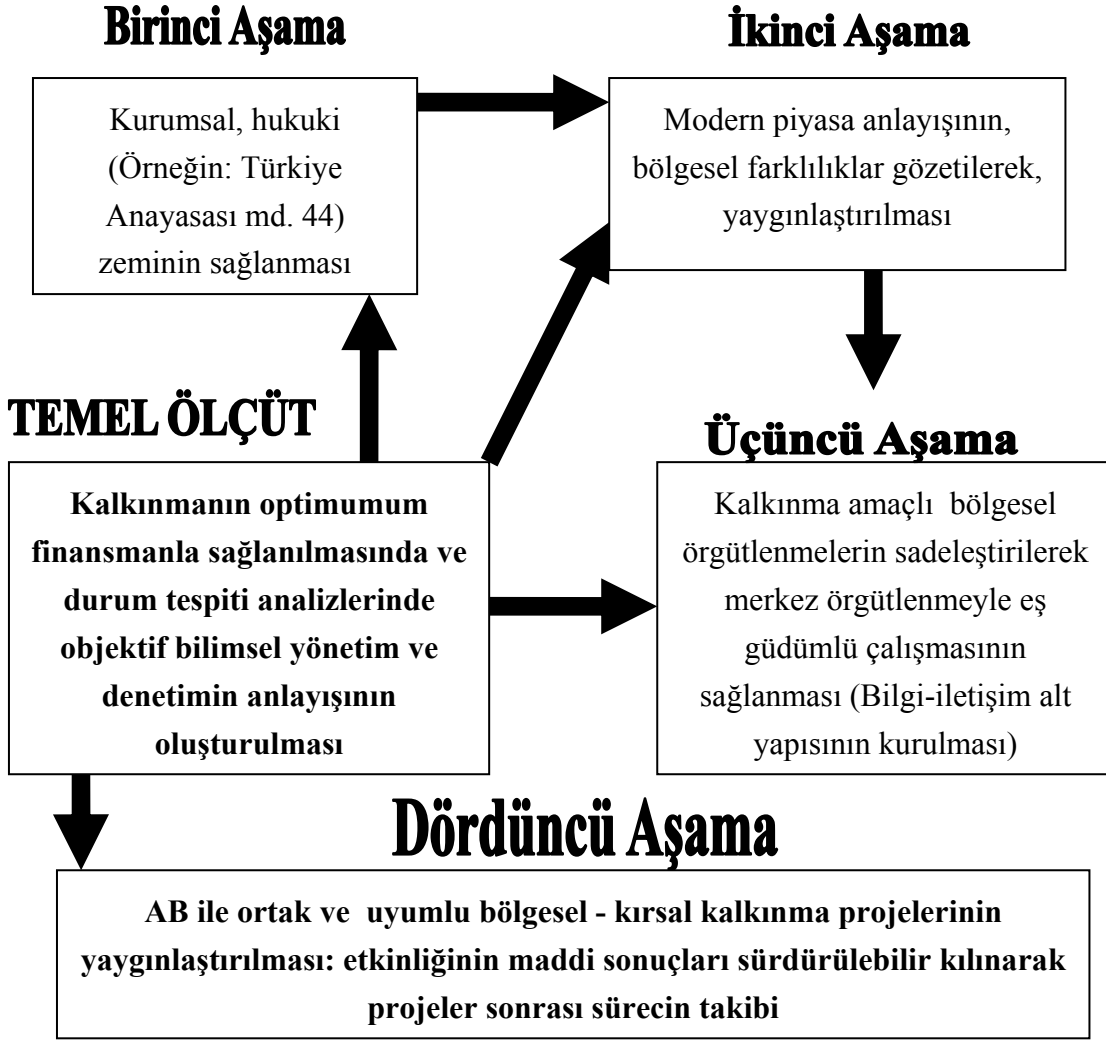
Birinci Aşama

Kurumsal, hukuki (Örneğin: Türkiye Anayasası md. 44) zeminin sağlanması

İkinci Aşama

Modern piyasa anlayışının, bölgesel farklılıklar gözetilerek, yaygınlaştırılması

TEMEL ÖLÇÜT

Kalkınmanın optimumum finansmanla sağlanılmasında ve durum tespiti analizlerinde objektif bilimsel yönetim ve denetimin anlayışının oluşturulması

Üçüncü Aşama

Kalkınma amaçlı bölgesel örgütlenmelerin sadeleştirilerek merkez örgütlenmeyle eş güdümlü çalışmasının sağlanması (Bilgi-iletişim alt yapısının kurulması)

Dördüncü Aşama

AB ile ortak ve uyumlu bölgesel - kırsal kalkınma projelerinin yaygınlaştırılması: etkinliğinin maddi sonuçları sürdürülebilir kılınarak projeler sonrası sürecin takibi